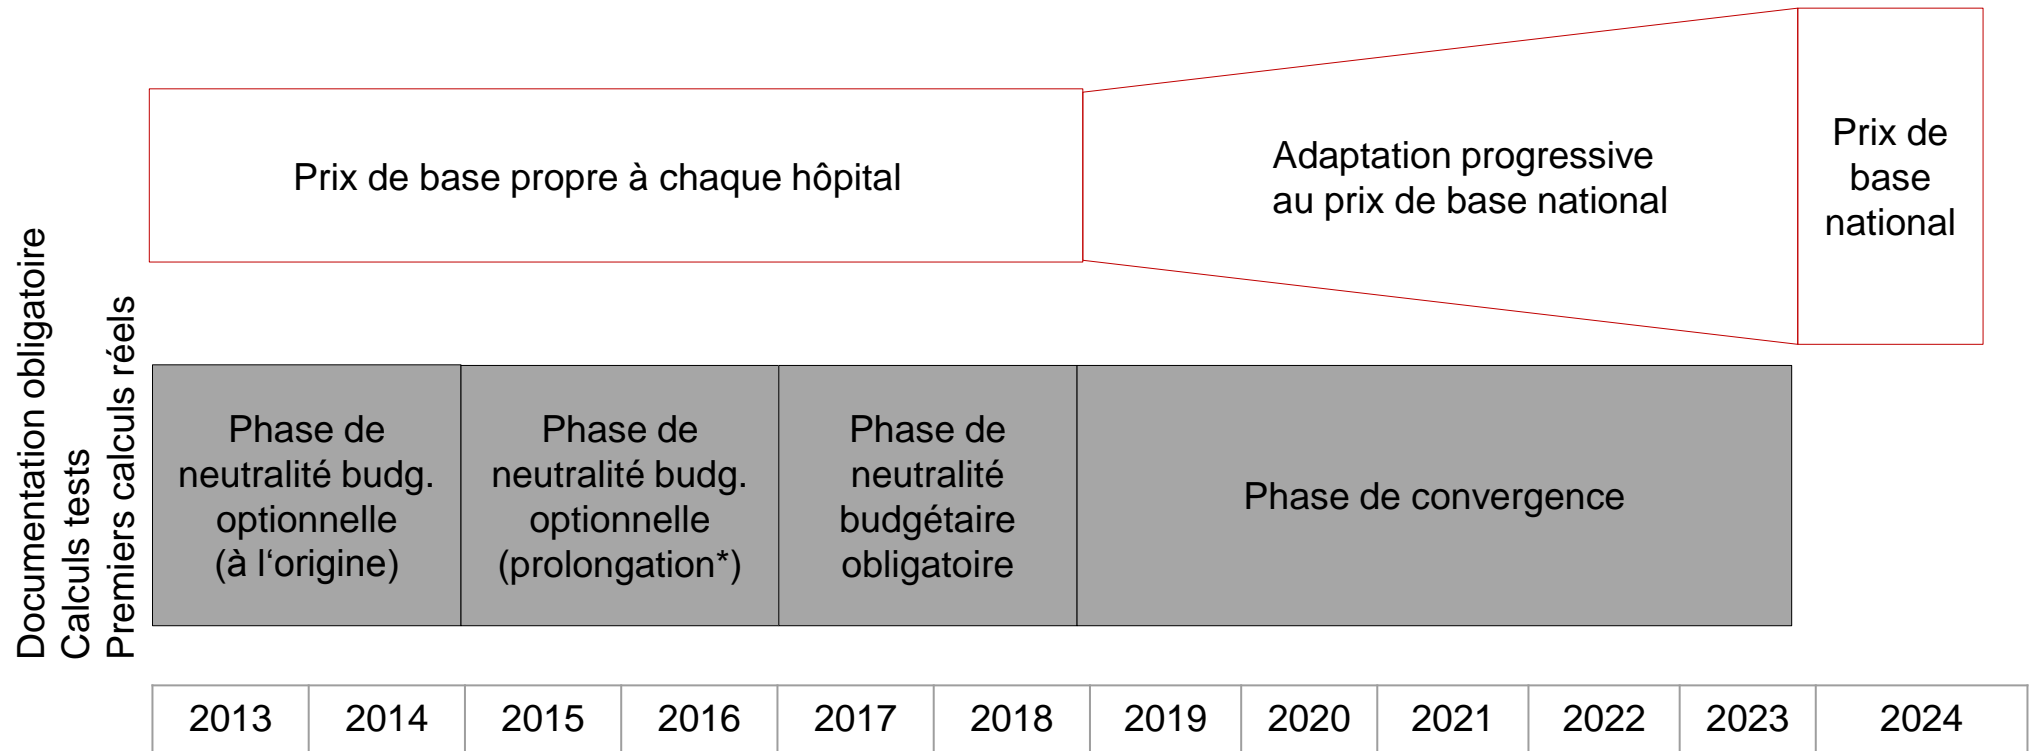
Documentation obligatoire
Calculs tests
Premiers calculs réels

Prix de base propre à chaque hôpital

Adaptation progressive au prix de base national

Prix de base national

Phase de neutralité budg. optionnelle (à l‘origine)

Phase de neutralité budg. optionnelle (prolongation*)

Phase de neutralité budgétaire obligatoire

Phase de convergence

| 2013 | 2014 | 2015 | 2016 | 2017 | 2018 | 2019 | 2020 | 2021 | 2022 | 2023 | 2024 |
|---|---|---|---|---|---|---|---|---|---|---|---|